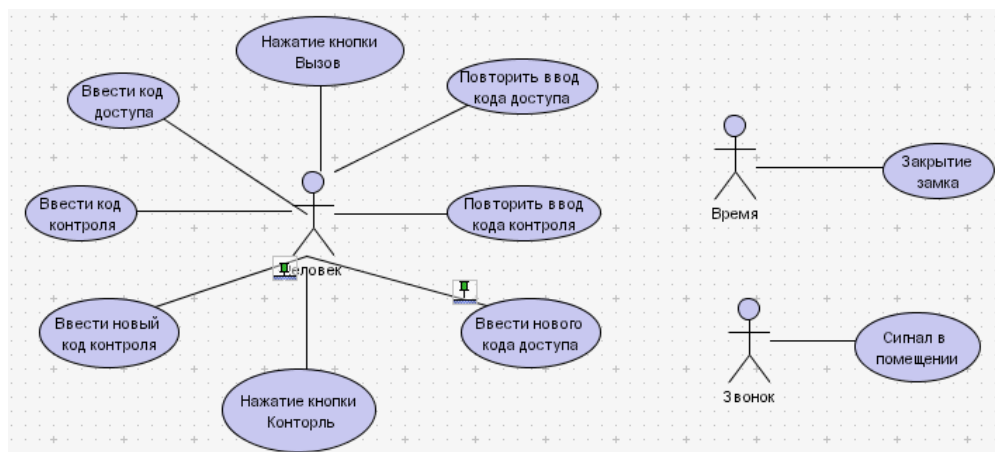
Нажатие кнопки Вызов

Ввести код доступа

Повторить ввод кода доступа

Ввести код контроля

Повторить ввод кода контроля

Человек

Ввести новый код контроля

Ввести нового кода доступа

Нажатие кнопки Конторль

Время

Закрытие замка

Звонок

Сигнал в помещении